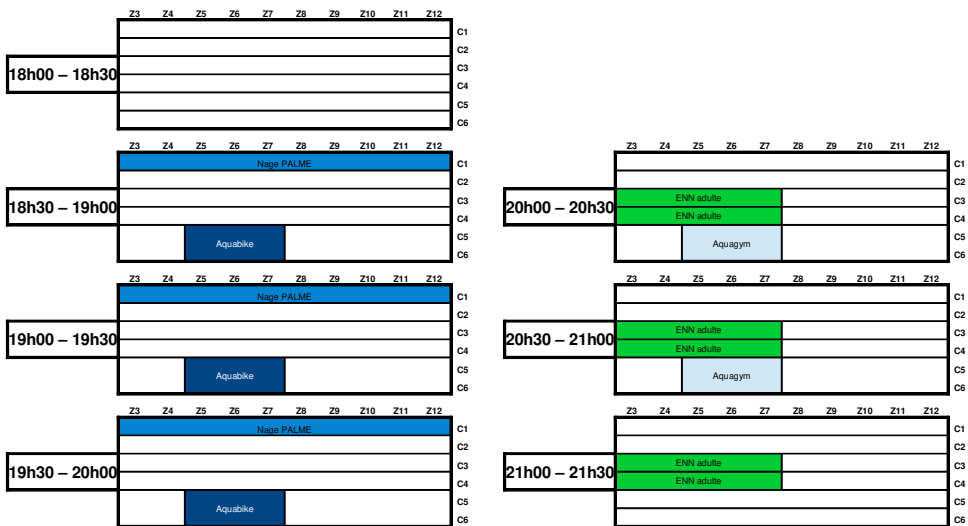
Z3 Z4 Z5 Z6 Z7 Z8 Z9 Z10 Z11 Z12
18h00 – 18h30
C1
C2
C3
C4
C5
C6

Z3 Z4 Z5 Z6 Z7 Z8 Z9 Z10 Z11 Z12
18h30 – 19h00
Nage PALME
Aquabike
C1
C2
C3
C4
C5
C6

Z3 Z4 Z5 Z6 Z7 Z8 Z9 Z10 Z11 Z12
19h00 – 19h30
Nage PALME
Aquabike
C1
C2
C3
C4
C5
C6

Z3 Z4 Z5 Z6 Z7 Z8 Z9 Z10 Z11 Z12
19h30 – 20h00
Nage PALME
Aquabike
C1
C2
C3
C4
C5
C6

Z3 Z4 Z5 Z6 Z7 Z8 Z9 Z10 Z11 Z12
20h00 – 20h30
ENN adulte
ENN adulte
Aquagym
C1
C2
C3
C4
C5
C6

Z3 Z4 Z5 Z6 Z7 Z8 Z9 Z10 Z11 Z12
20h30 – 21h00
ENN adulte
ENN adulte
Aquagym
C1
C2
C3
C4
C5
C6

Z3 Z4 Z5 Z6 Z7 Z8 Z9 Z10 Z11 Z12
21h00 – 21h30
ENN adulte
ENN adulte
C1
C2
C3
C4
C5
C6